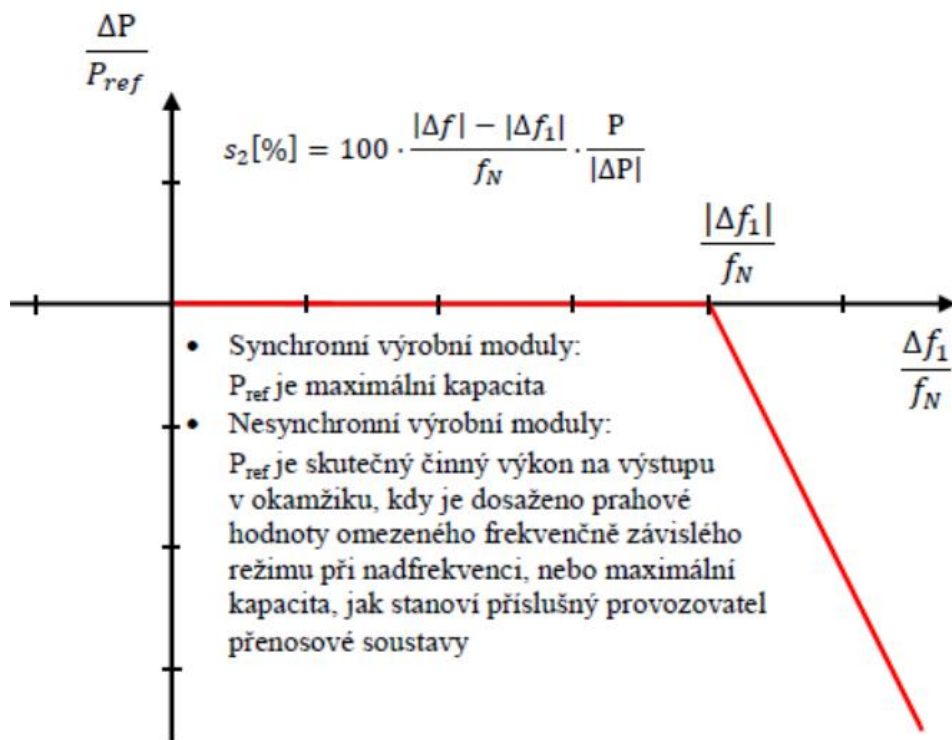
$\frac{\Delta P}{P_{ref}}$

$s_2[\%] = 100 \cdot \frac{|\Delta f| - |\Delta f_1|}{f_N} \cdot \frac{P}{|\Delta P|}$

$\frac{|\Delta f_1|}{f_N}$

$\frac{\Delta f_1}{f_N}$

- Synchronní výrobní moduly: $P_{ref}$ je maximální kapacita
- Nesynchronní výrobní moduly: $P_{ref}$ je skutečný činný výkon na výstupu v okamžiku, kdy je dosaženo prahové hodnoty omezeného frekvenčně závislého režimu při nadfrekvenci, nebo maximální kapacita, jak stanoví příslušný provozovatel přenosové soustavy